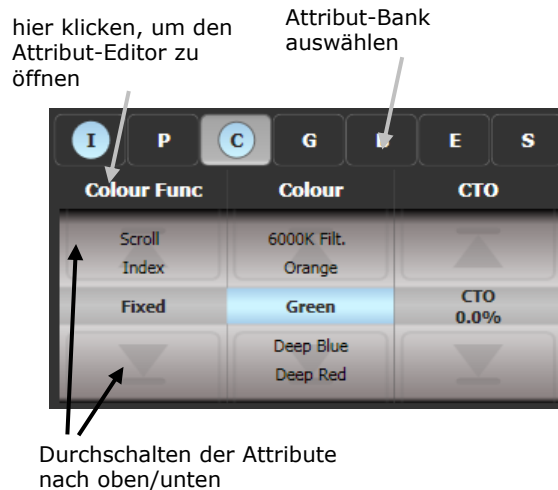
hier klicken, um den Attribut-Editor zu öffnen

Attribut-Bank auswählen

I P C G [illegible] E S

Colour Func

Colour

CTO

Scroll

Index

6000K Filt.

Orange

Fixed

Green

CTO
0.0%

Deep Blue

Deep Red

Durchschalten der Attribute nach oben/unten